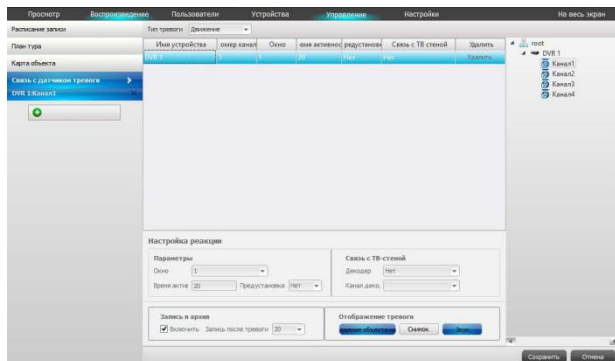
Просмотр Воспроизведение Пользователи Устройства Управление Настройки На весь экран

Расписание записи
План тура
Карта объекта
Связь с датчиком тревоги
DVR 1:Канал1

Тип тревоги Движение

| Имя устройства | омер канал | Окно | емя активнос | редустанов | Связь с ТВ стеной | Удалить |
|---|---|---|---|---|---|---|
| DVR 1 | 1 | 1 | 20 | Нет | Нет | Удалить |

root
DVR 1
Канал1
Канал2
Канал3
Канал4

Настройка реакции

Параметры
Окно 1
Время актив 20 Предустановка Нет

Связь с ТВ-стеной
Декодер Нет
Канал декод

Запись в архив
Включить Запись после тревоги 20

Отображение тревоги
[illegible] Снимок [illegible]

Сохранить Отмена